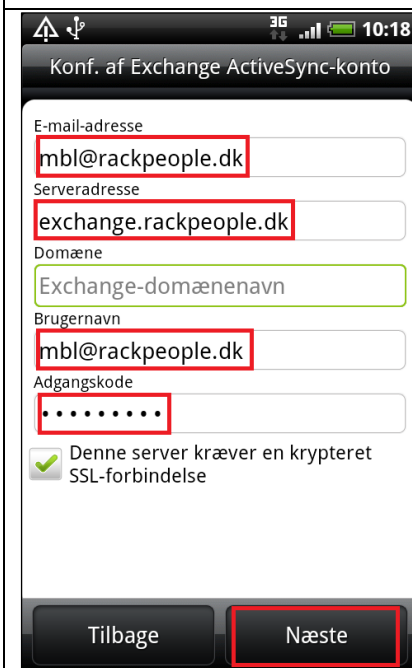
3G 10:18

Konf. af Exchange ActiveSync-konto

E-mail-adresse

mbl@rackpeople.dk

Serveradresse

exchange.rackpeople.dk

Domæne

Exchange-domænenavn

Brugernavn

mbl@rackpeople.dk

Adgangskode

•••••••••

Denne server kræver en krypteret SSL-forbindelse

Tilbage

Næste